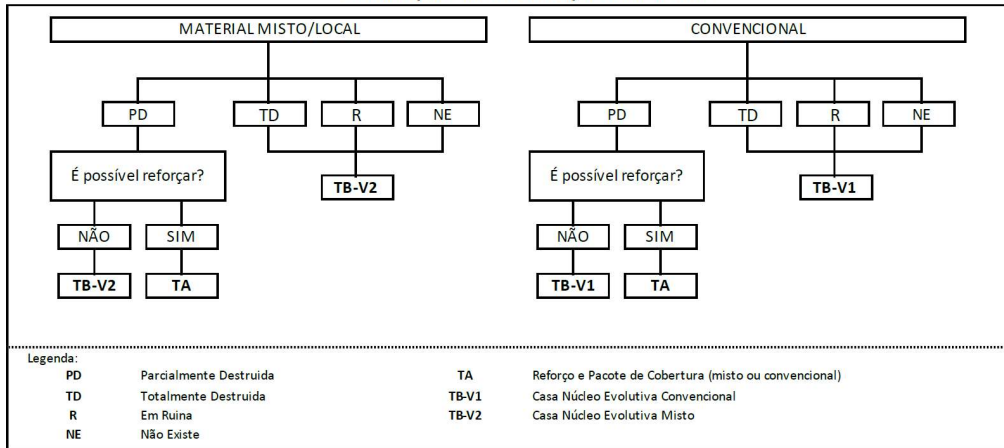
MATERIAL MISTO/LOCAL

PD

TD

R

NE

É possível reforçar?

TB-V2

NÃO

SIM

TB-V2

TA

CONVENCIONAL

PD

TD

R

NE

É possível reforçar?

TB-V1

NÃO

SIM

TB-V1

TA

Legenda:

PD Parcialmente Destruida

TD Totalmente Destruida

R Em Ruina

NE Não Existe

TA Reforço e Pacote de Cobertura (misto ou convencional)

TB-V1 Casa Núcleo Evolutiva Convencional

TB-V2 Casa Núcleo Evolutiva Misto